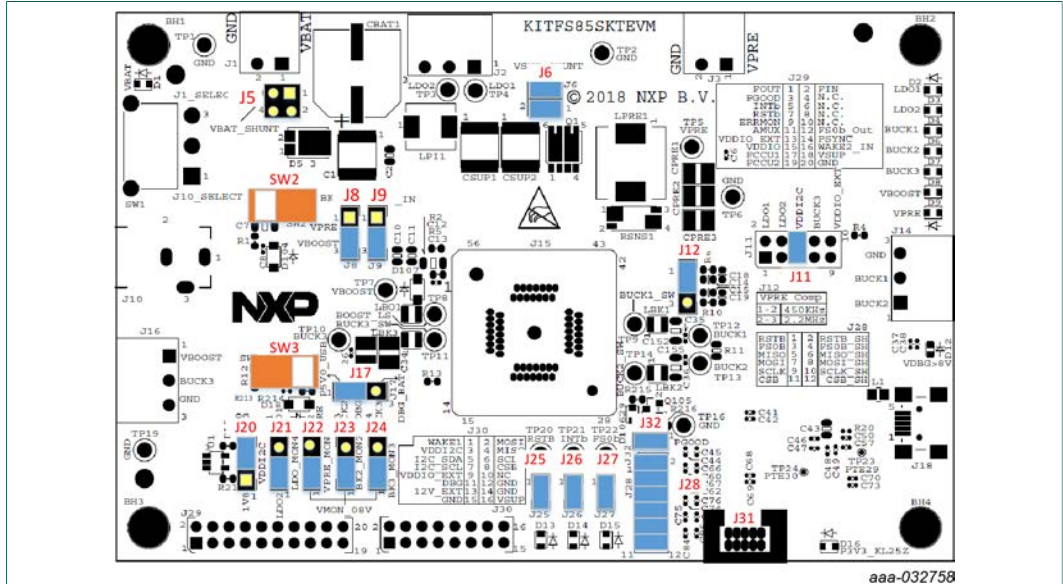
BH1
TP1
GND
GND
VBAT
J1
CBAT1
KITFS85SKTEVM
TP2
GND
GND
VPRE
J3
BH2
VBAT
D1
J1_SELEC
J5
VBAT_SHUNT
LDO2
TP3
LDO1
TP4
J2
VS
UNT
J6
J6
© 2018 NXP B.V.
J29
FOUT
PGOOD
INTb
RSTb
ERRMON
AMUX
VDDIO_EXT
VDDIO
FCCU1
FCCU2
1 2
3 4
5 6
7 8
9 10
11 12
13 14
15 16
17 18
19 20
FIN
N.C.
N.C.
N.C.
N.C.
FS0b_Out
PSYNC
WAKE2_IN
VSUP
GND
D2
LDO1
LDO2
BUCK1
BUCK2
BUCK3
VBOOST
VPRE
SW1
D5
C1
LP11
CSUP1
CSUP2
LPRE1
TP5
VPRE
CPRE1
CPRE2
CPRE3
TP6
GND
J10_SELECT
SW2
J8
J9
IN
VPRE
VBOOST
J8
J9
R1
56
J15
43
RSNS1
LDO1
LDO2
VDDI2C
BUCK3
VDDIO_EXT
J11
1
9
R4
J14
GND
BUCK1
BUCK2
J10
3
TP7
VBOOST
TP8
BUCK1_SW
J12
R10
NXP
BOOST_LS
BUCK3_SW
LSK1
TP12
BUCK1
R11
J12
VPRE_Comp
1-2 450KHz
2-3 2.2MHz
J16
VBOOST
BUCK3
GND
TP10
BUCK3
SW3
R12
TP11
J17
R13
TP13
BUCK2
RSTB
FS0B
MISO
MOSI
SCLK
CSB
1 2
3 4
5 6
7 8
9 10
11 12
RSTB_SH
FS0B_SH
MISO_SH
MOSI_SH
SCLK_SH
CSB_SH
J28
VDBG>8V
L1
J18
TP19
GND
J20
J21
J22
J23
J24
VDDI2C
LDO_MON
VPRE_MON
BK2_MON
BK3_MON
1V8
LDO2
VMON_08V
15
J30
WAKE1
VDDI2C
I2C_SDA
I2C_SCL
VDDIO_EXT
DBG
12V_EXT
GND
1 2
3 4
5 6
7 8
9 10
11 12
13 14
15 16
MOSI
MISO
SCI
CSB
NC
GND
GND
VSUP
TP20
RSTB
TP21
INTb
TP22
FS0b
J25
J26
J27
J32
TP16
GND
PGOOD
J28
TP24
PTE30
TP23
PTE29
R20
C41
C42
BH3
J29
J30
1
19
D13
D14
D15
J31
D16
P3V3_KL25Z
BH4
aaa-032758